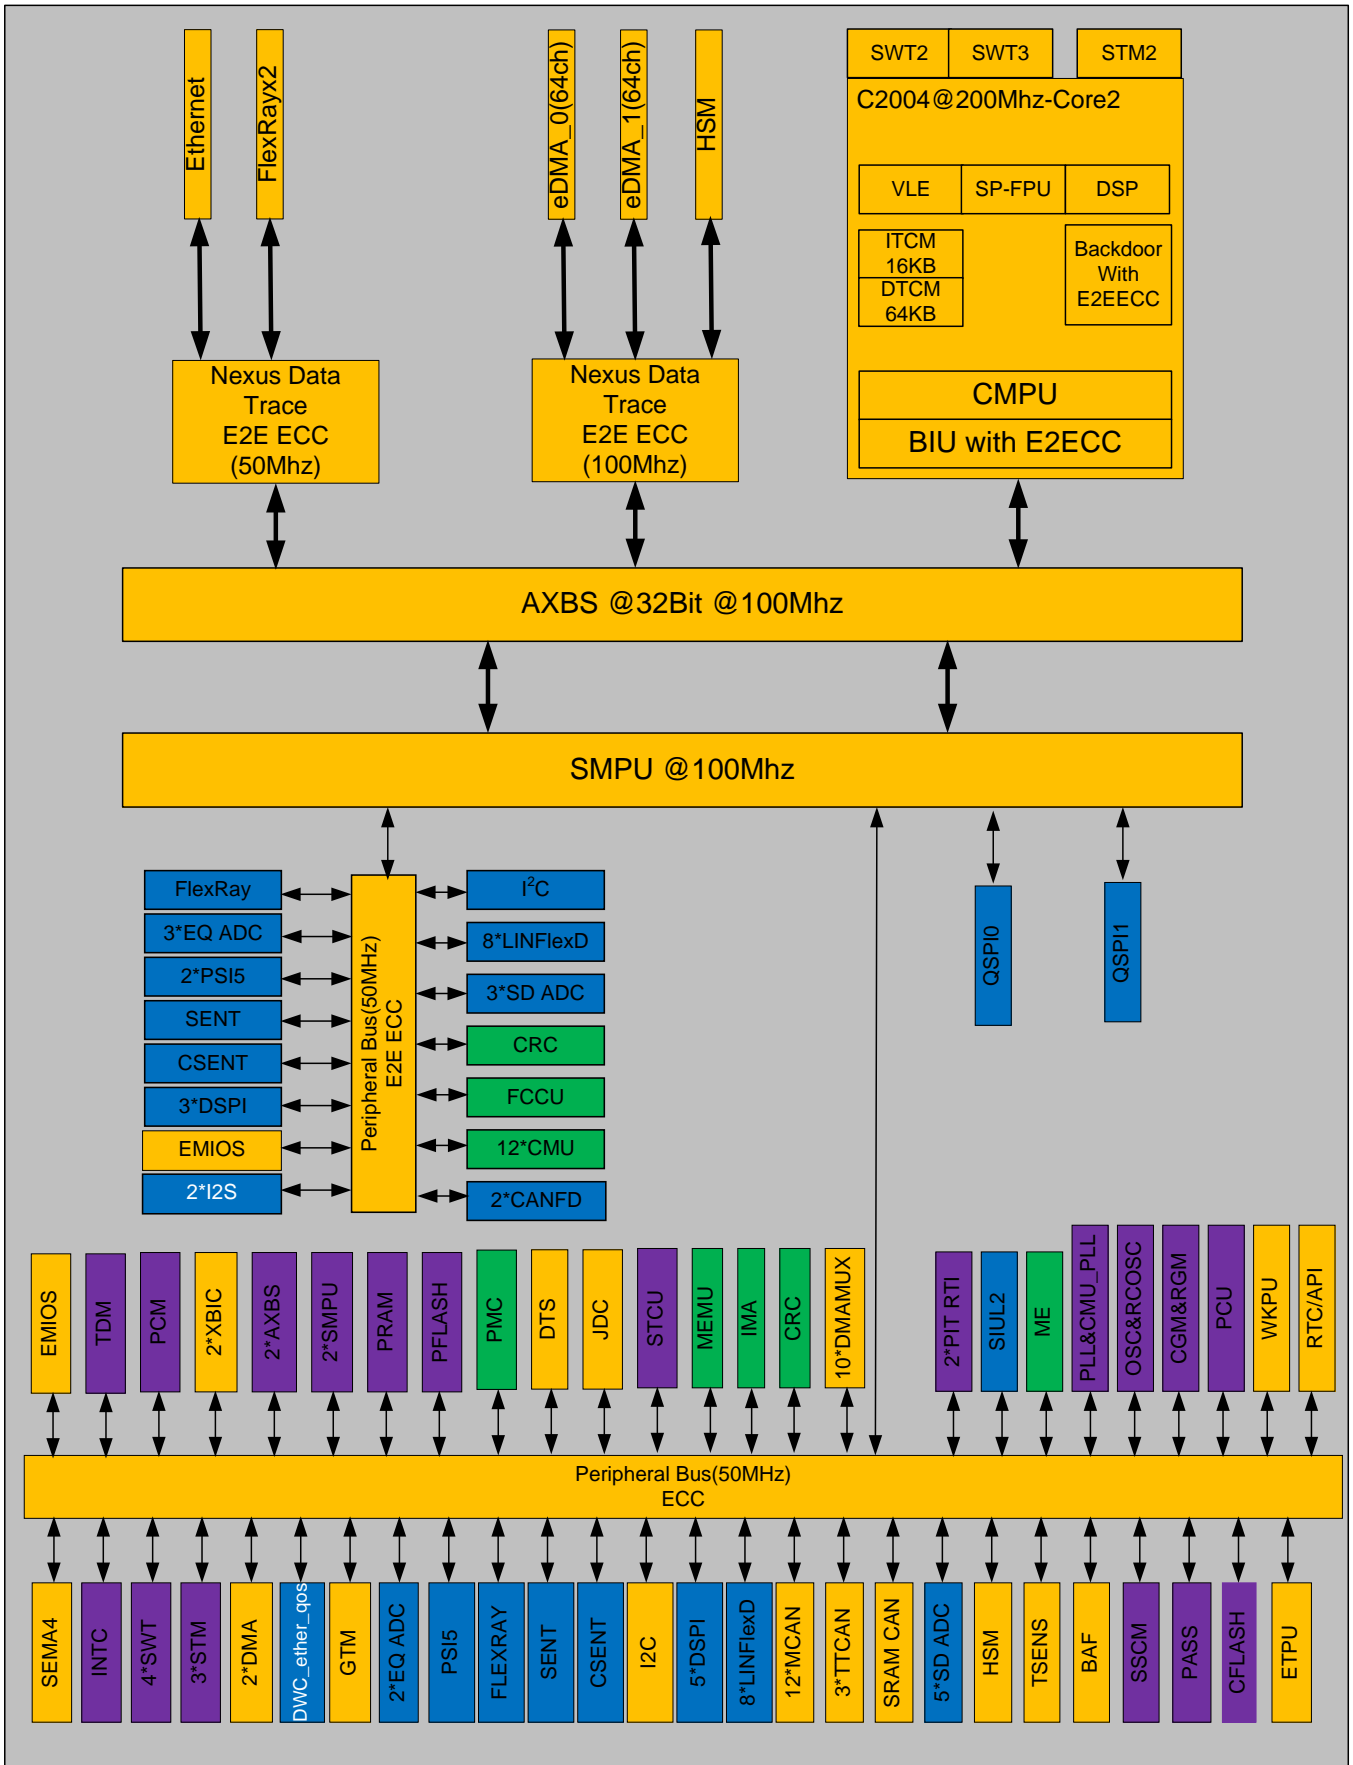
Ethernet
FlexRayx2
eDMA_0(64ch)
eDMA_1(64ch)
HSM
SWT2
SWT3
STM2
C2004@200Mhz-Core2
VLE
SP-FPU
DSP
ITCM 16KB
DTCM 64KB
Backdoor With E2EECC
CMPU
BIU with E2ECC
Nexus Data Trace E2E ECC (50Mhz)
Nexus Data Trace E2E ECC (100Mhz)
AXBS @32Bit @100Mhz
SMPU @100Mhz
FlexRay
3*EQ ADC
2*PSI5
SENT
CSENT
3*DSPI
EMIOS
2*I2S
Peripheral Bus(50MHz) E2E ECC
I$^2$C
8*LINFlexD
3*SD ADC
CRC
FCCU
12*CMU
2*CANFD
QSPI0
QSPI1
EMIOS
TDM
PCM
2*XBIC
2*AXBS
2*SMPU
PRAM
PFLASH
PMC
DTS
JDC
STCU
MEMU
IMA
CRC
10*DMAMUX
2*PIT RTI
SIUL2
ME
PLL&CMU_PLL
OSC&RCOSC
CGM&RGM
PCU
WKPU
RTC/API
Peripheral Bus(50MHz) ECC
SEMA4
INTC
4*SWT
3*STM
2*DMA
DWC_ether_qos
GTM
2*EQ ADC
PSI5
FLEXRAY
SENT
CSENT
I2C
5*DSPI
8*LINFlexD
12*MCAN
3*TTCAN
SRAM CAN
5*SD ADC
HSM
TSENS
BAF
SSCM
PASS
CFLASH
ETPU